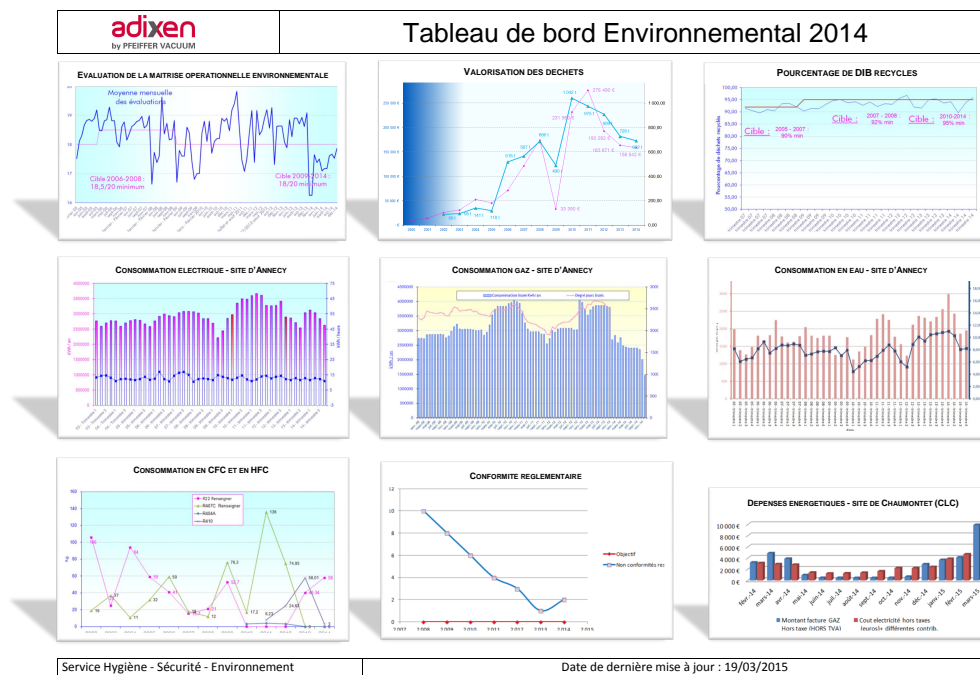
adixen
by PFEIFFER VACUUM

Tableau de bord Environnemental 2014

EVALUATION DE LA MAITRISE OPERATIONNELLE ENVIRONNEMENTALE

Moyenne mensuelle des évaluations

Cible 2006-2008 : 18,5/20 minimum

Cible 2009-2014 : 18/20 minimum

VALORISATION DES DECHETS

POURCENTAGE DE DIB RECYCLES

Cible : 2005 - 2007 : 90% min

Cible : 2007 - 2008 : 92% min

Cible : 2010-2014 : 95% min

CONSOMMATION ELECTRIQUE - SITE D'ANNECY

CONSOMMATION GAZ - SITE D'ANNECY

CONSOMMATION EN EAU - SITE D'ANNECY

CONSOMMATION EN CFC ET EN HFC

R22 Remplissage

R407C Remplissage

R404A

R410

CONFORMITE REGLEMENTAIRE

Objectif

Non conformités re

| 12 |
|---|
| 10 |
| 8 |
| 6 |
| 4 |
| 2 |
| 0 |

2007 2008 2009 2010 2011 2012 2013 2014 2015

DEPENSES ENERGETIQUES - SITE DE CHAUMONTET (CLC)

10 000 €
8 000 €
6 000 €
4 000 €
2 000 €
0 €

févr.-14 mars-14 avr.-14 mai-14 juin-14 juil.-14 août-14 sept.-14 oct.-14 nov.-14 déc.-14 janv.-15 févr.-15 mars-15

Montant facture GAZ Hors taxe (HORS TVA)

Cout électricité hors taxes (euros)= différentes contrib.

Service Hygiène - Sécurité - Environnement

Date de dernière mise à jour : 19/03/2015